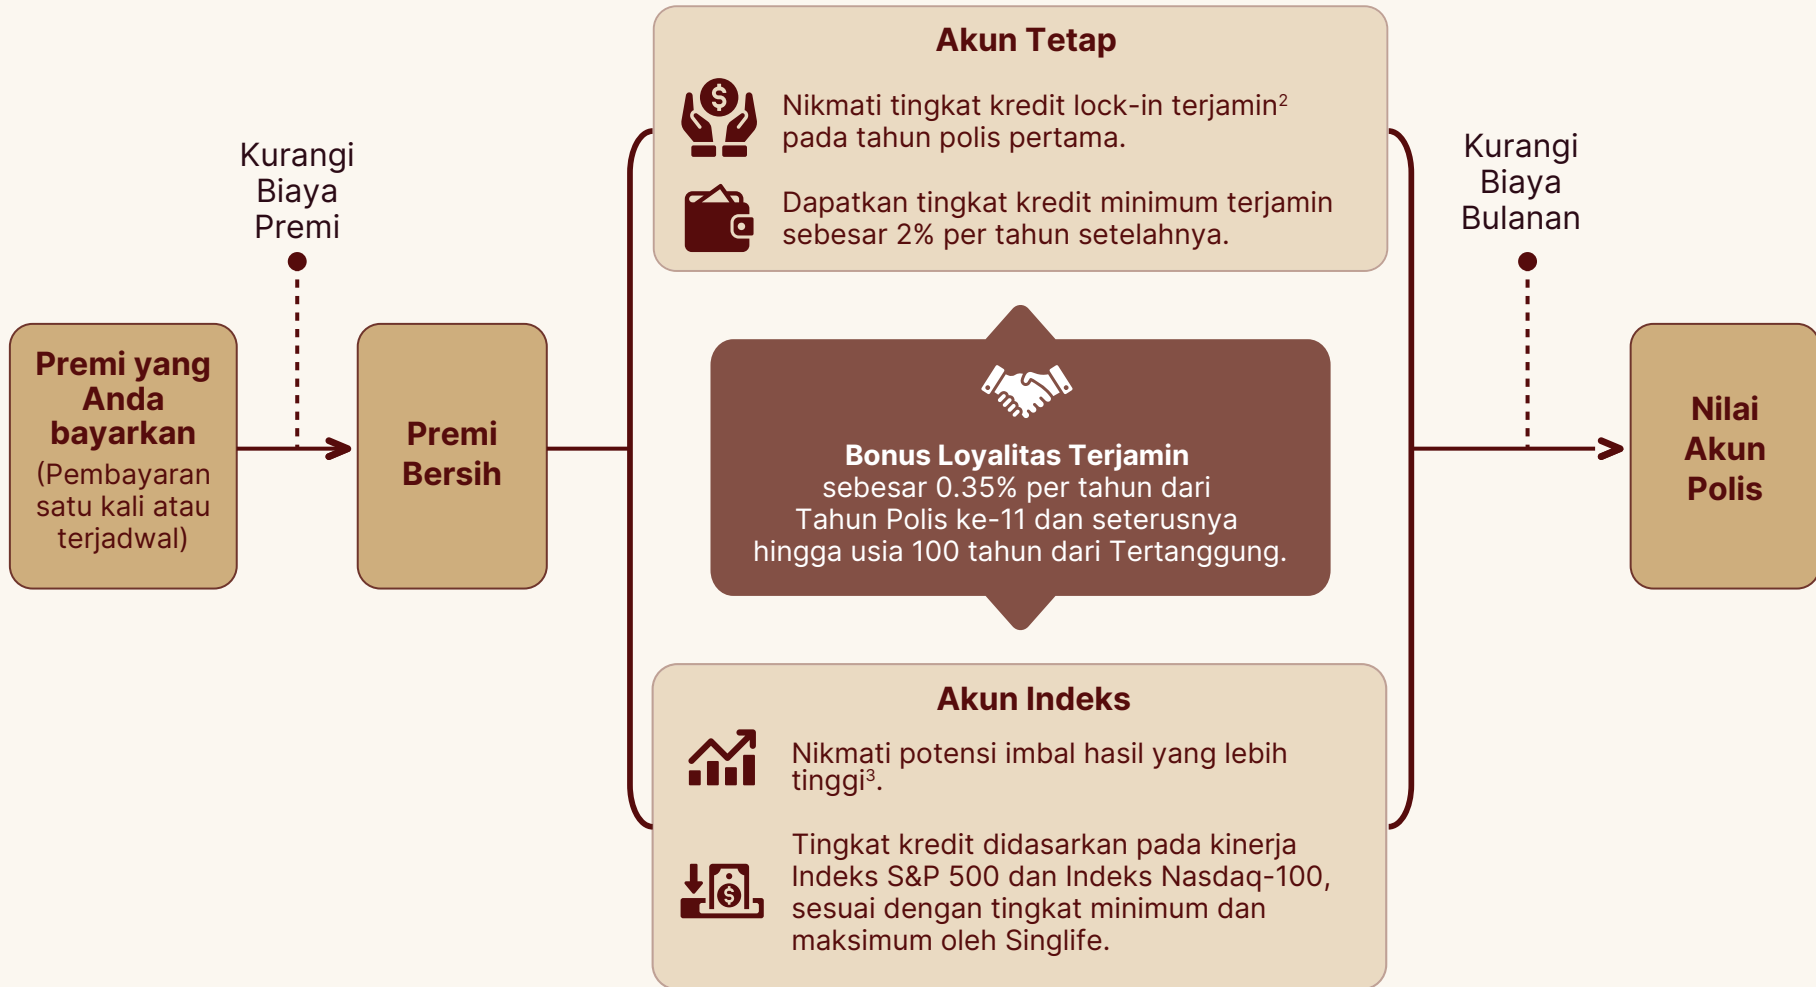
Premi yang Anda bayarkan (Pembayaran satu kali atau terjadwal)

Kurangi Biaya Premi

Premi Bersih

Akun Tetap

Nikmati tingkat kredit lock-in terjamin$^2$ pada tahun polis pertama.

Dapatkan tingkat kredit minimum terjamin sebesar 2% per tahun setelahnya.

Bonus Loyalitas Terjamin
sebesar 0.35% per tahun dari Tahun Polis ke-11 dan seterusnya hingga usia 100 tahun dari Tertanggung.

Akun Indeks

Nikmati potensi imbal hasil yang lebih tinggi$^3$.

Tingkat kredit didasarkan pada kinerja Indeks S&P 500 dan Indeks Nasdaq-100, sesuai dengan tingkat minimum dan maksimum oleh Singlife.

Kurangi Biaya Bulanan

Nilai Akun Polis